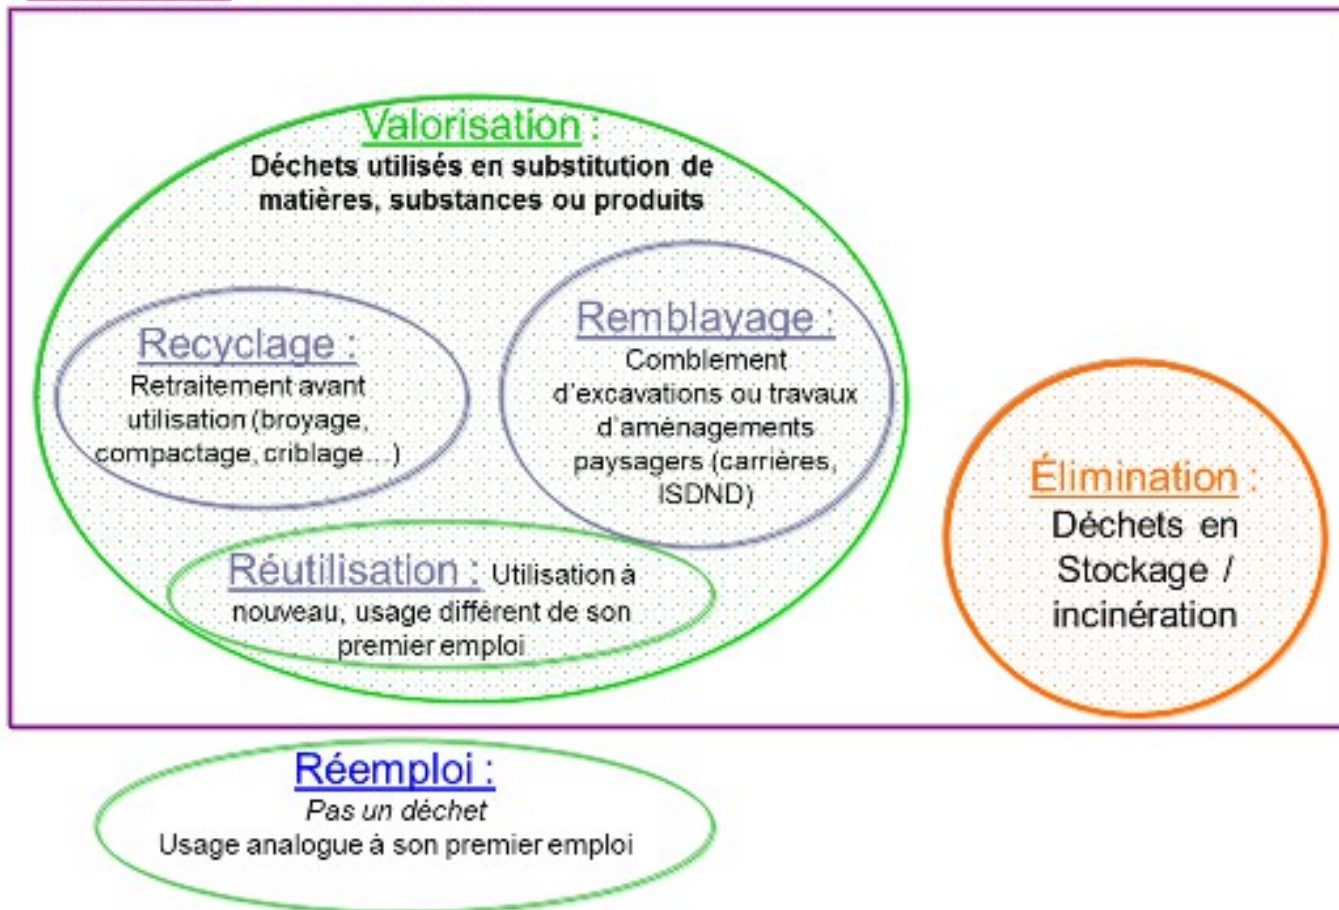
Valorisation :
Déchets utilisés en substitution de matières, substances ou produits

Recyclage :
Retraitement avant utilisation (broyage, compactage, criblage…)

Remblayage :
Comblement d'excavations ou travaux d'aménagements paysagers (carrières, ISDND)

Réutilisation : Utilisation à nouveau, usage différent de son premier emploi

Élimination :
Déchets en Stockage / incinération

Réemploi :
Pas un déchet
Usage analogue à son premier emploi